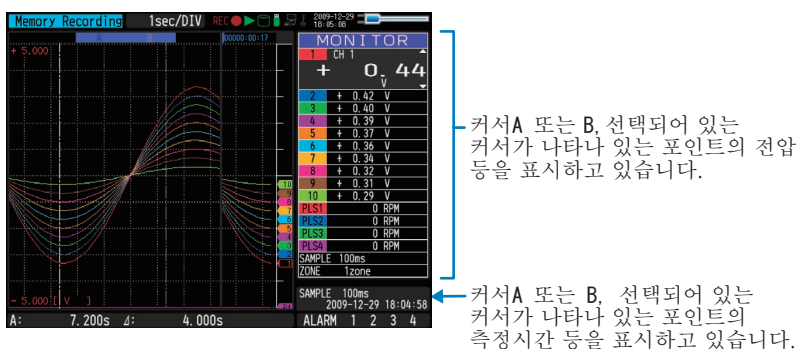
Memory Recording 1sec/DIV REC 2009-12-29 18:05:08

A B 00000:00:17

+ 5.000

MONITOR

1 CH 1

+ 0.44 V

2 + 0.42 V
3 + 0.40 V
4 + 0.39 V
5 + 0.37 V
6 + 0.36 V
7 + 0.34 V
8 + 0.32 V
9 + 0.31 V
10 + 0.29 V
PLS1 0 RPM
PLS2 0 RPM
PLS3 0 RPM
PLS4 0 RPM
SAMPLE 100ms
ZONE 1zone

10 9 8 7 6 5 4 3 2 1

- 5.000 [ V ]

SAMPLE 100ms
2009-12-29 18:04:58

A: 7.200s ⊿: 4.000s

ALARM 1 2 3 4

커서A 또는 B, 선택되어 있는 커서가 나타나 있는 포인트의 전압 등을 표시하고 있습니다.

커서A 또는 B, 선택되어 있는 커서가 나타나 있는 포인트의 측정시간 등을 표시하고 있습니다.